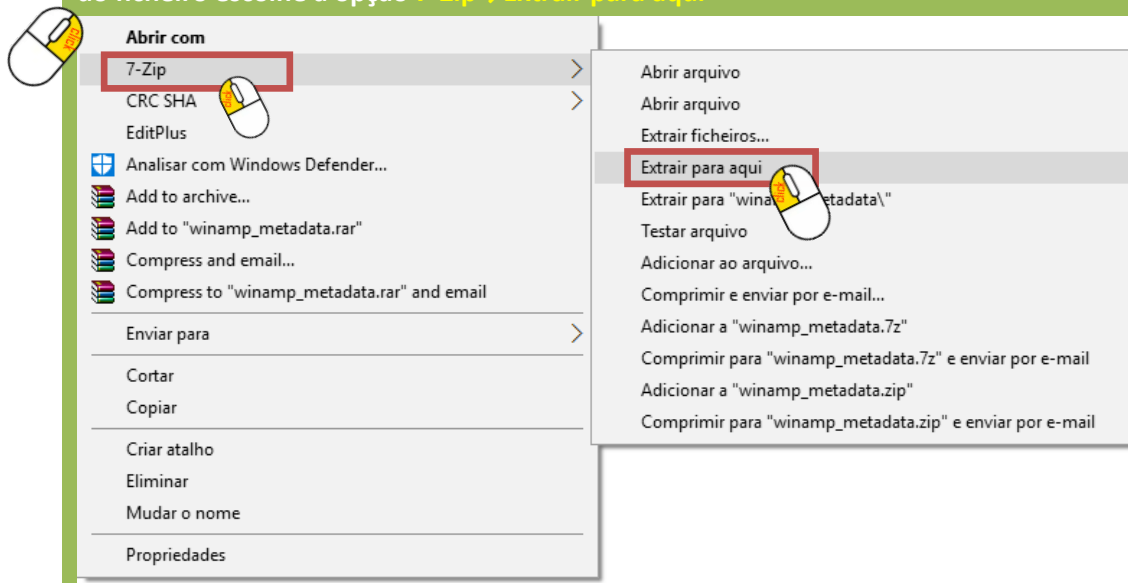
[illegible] escolha a opção 7-Zip > Extrair para aqui

click

Abrir com
7-Zip
CRC SHA
EditPlus
Analisar com Windows Defender...
Add to archive...
Add to "winamp_metadata.rar"
Compress and email...
Compress to "winamp_metadata.rar" and email
Enviar para
Cortar
Copiar
Criar atalho
Eliminar
Mudar o nome
Propriedades

Abrir arquivo
Abrir arquivo
Extrair ficheiros...
Extrair para aqui
Extrair para "wina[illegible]etadata\"
Testar arquivo
Adicionar ao arquivo...
Comprimir e enviar por e-mail...
Adicionar a "winamp_metadata.7z"
Comprimir para "winamp_metadata.7z" e enviar por e-mail
Adicionar a "winamp_metadata.zip"
Comprimir para "winamp_metadata.zip" e enviar por e-mail